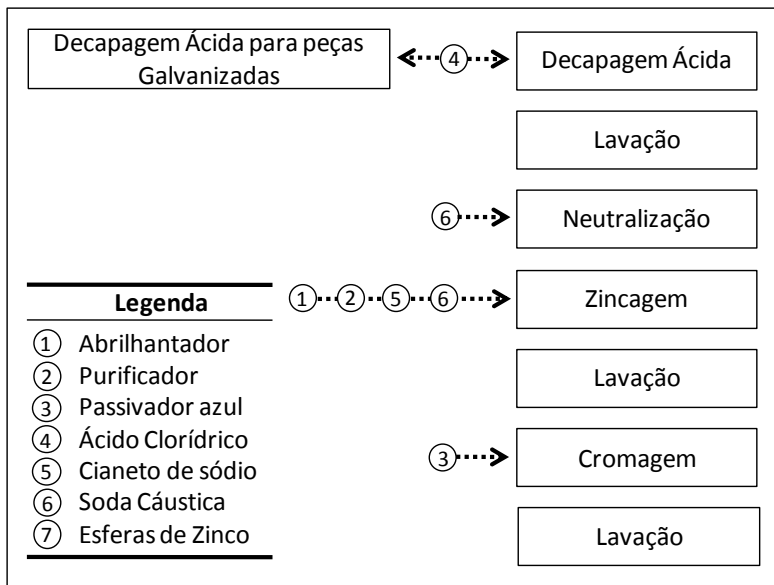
Decapagem Ácida para peças Galvanizadas

④

Decapagem Ácida

Lavação

⑥

Neutralização

Legenda

① ② ⑤ ⑥

Zincagem

① Abrilhantador
② Purificador
③ Passivador azul
④ Ácido Clorídrico
⑤ Cianeto de sódio
⑥ Soda Cáustica
⑦ Esferas de Zinco

Lavação

③

Cromagem

Lavação